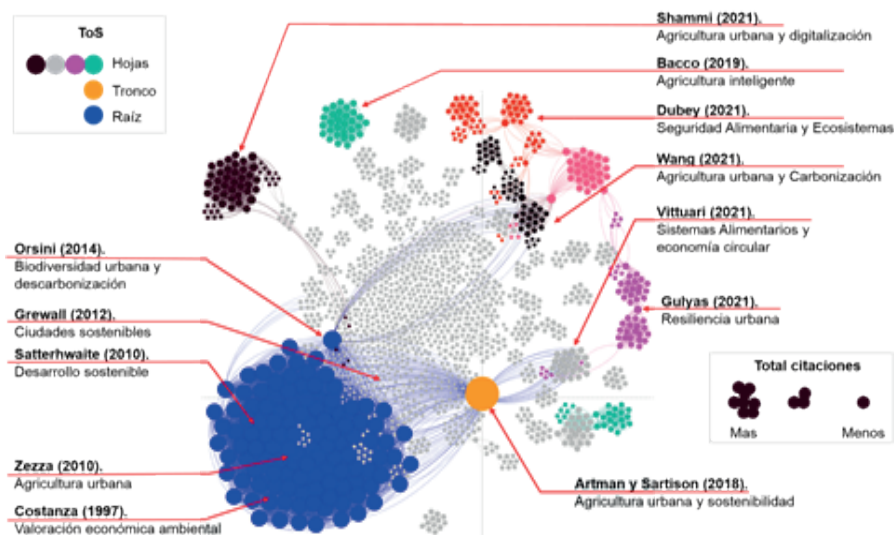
ToS
Hojas
Tronco
Raíz

Shammi (2021).
Agricultura urbana y digitalización

Bacco (2019).
Agricultura inteligente

Dubey (2021).
Seguridad Alimentaria y Ecosistemas

Wang (2021).
Agricultura urbana y Carbonización

Vittuari (2021).
Sistemas Alimentarios y economía circular

Gulyas (2021).
Resiliencia urbana

Orsini (2014).
Biodiversidad urbana y descarbonización

Grewall (2012).
Ciudades sostenibles

Satterhwaite (2010).
Desarrollo sostenible

Zezza (2010).
Agricultura urbana

Costanza (1997).
Valoración económica ambiental

Artman y Sartison (2018).
Agricultura urbana y sostenibilidad

Total citaciones
Mas
Menos